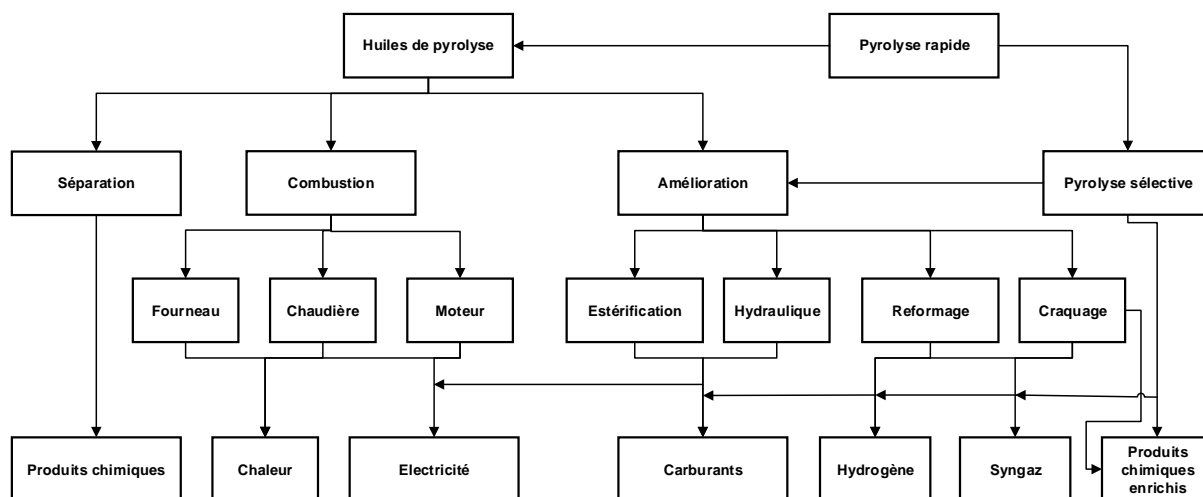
Huiles de pyrolyse

Pyrolyse rapide

Séparation

Combustion

Amélioration

Pyrolyse sélective

Fourneau

Chaudière

Moteur

Estérification

Hydraulique

Reformage

Craquage

Produits chimiques

Chaleur

Electricité

Carburants

Hydrogène

Syngaz

Produits chimiques enrichis